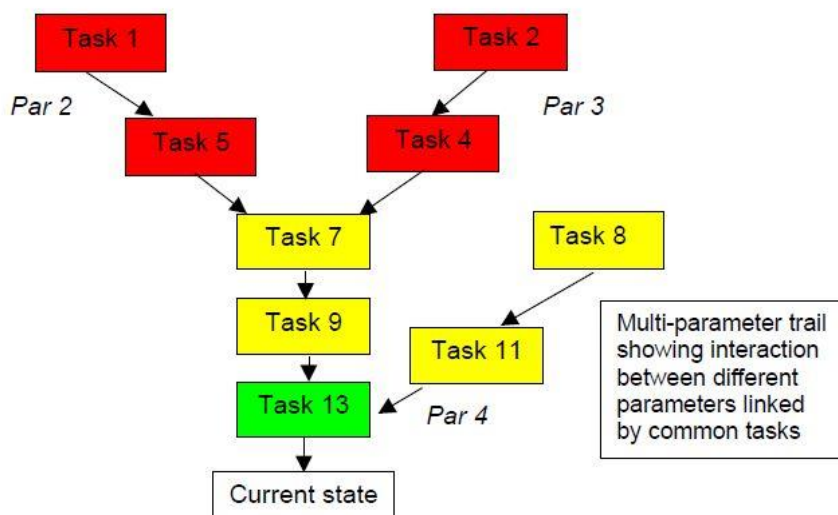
Task 1

Task 2

Par 2

Par 3

Task 5

Task 4

Task 7

Task 8

Task 9

Task 11

Multi-parameter trail showing interaction between different parameters linked by common tasks

Task 13

Par 4

Current state